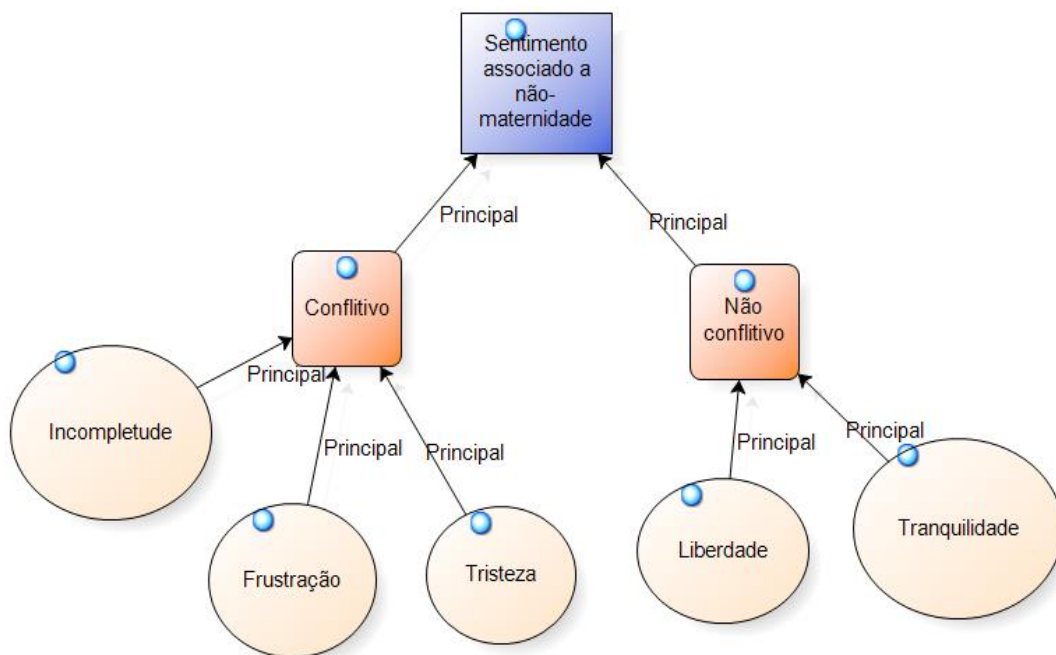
Sentimento associado a não-maternidade

Principal

Principal

Conflitivo

Não conflitivo

Principal

Incompletude

Principal

Principal

Principal

Principal

Frustração

Tristeza

Liberdade

Tranquilidade